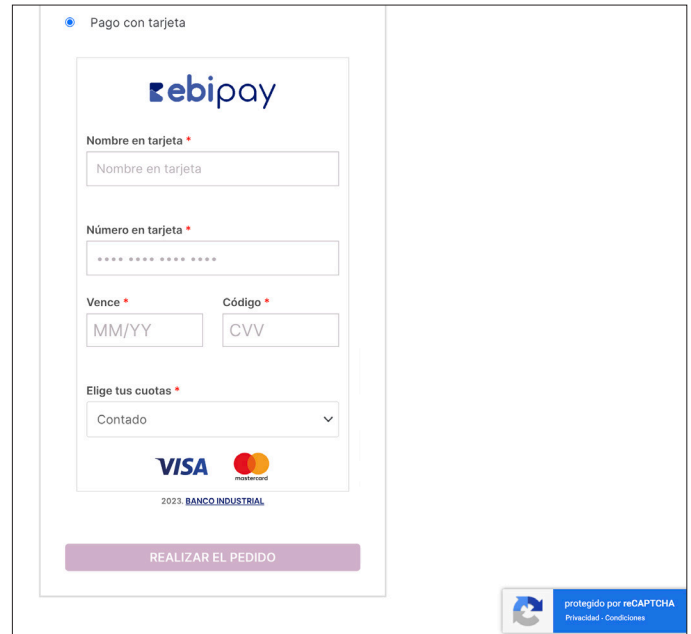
Pago con tarjeta

ebipay

Nombre en tarjeta *

Nombre en tarjeta

Número en tarjeta *

•••• •••• •••• ••••

Vence *

MM/YY

Código *

CVV

Elige tus cuotas *

Contado

VISA

mastercard

2023. BANCO INDUSTRIAL

REALIZAR EL PEDIDO

protegido por reCAPTCHA

Privacidad - Condiciones